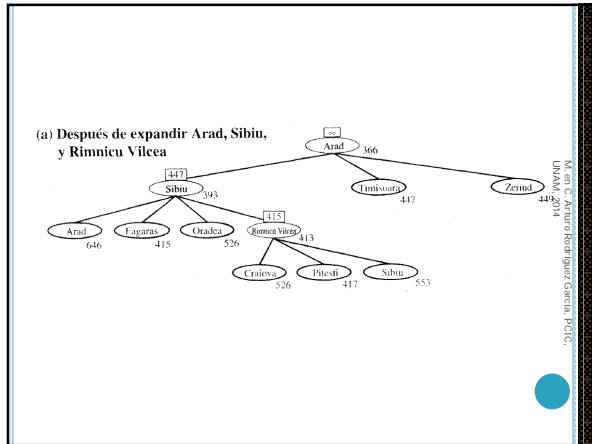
(a) Después de expandir Arad, Sibiu, y Rimnicu Vilcea

$\infty$
Arad
366

447
Sibiu
393

Timisoara
447

Zerind
449

Arad
646

Fagaras
415

Oradea
526

415
Rimnicu Vilcea
413

Craiova
526

Pitesti
417

Sibiu
553

M. en C. Arturo Rodríguez García, PCIC, UNAM, 2014